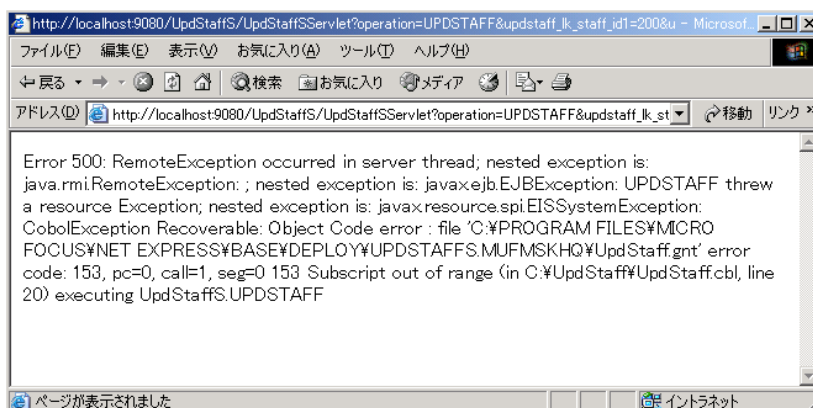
http://localhost:9080/UpdStaffS/UpdStaffSServlet?operation=UPDSTAFF&updstaff_lk_staff_id1=200&u - Microsof...

ファイル(F) 編集(E) 表示(V) お気に入り(A) ツール(T) ヘルプ(H)

戻る 検索 お気に入り メディア

アドレス(D) http://localhost:9080/UpdStaffS/UpdStaffSServlet?operation=UPDSTAFF&updstaff_lk_st 移動 リンク

Error 500: RemoteException occurred in server thread; nested exception is: java.rmi.RemoteException: ; nested exception is: javax.ejb.EJBException: UPDSTAFF threw a resource Exception; nested exception is: javax.resource.spi.EISSystemException: CobolException Recoverable: Object Code error : file 'C:¥PROGRAM FILES¥MICRO FOCUS¥NET EXPRESS¥BASE¥DEPLOY¥UPDSTAFFS.MUFMSKHQ¥UpdStaff.gnt' error code: 153, pc=0, call=1, seg=0 153 Subscript out of range (in C:¥UpdStaff¥UpdStaff.cbl, line 20) executing UpdStaffS.UPDSTAFF

ページが表示されました

イントラネット